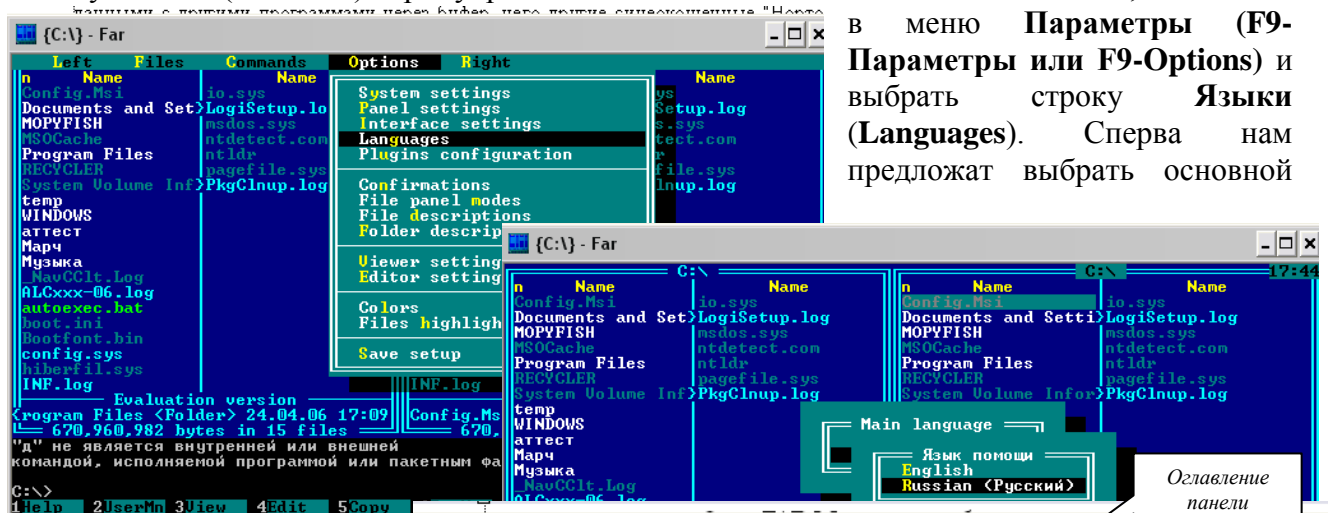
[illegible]

{C:\} - Far

Left Files Commands Options Right

n Name Name Name
Config.Msi io.sys
Documents and Set LogiSetup.log Setup.log
MOPYFISH msdos.sys
MSOCache ntdetect.com
Program Files ntldr
RECYCLER pagefile.sys
System Volume Inf PkgClnup.log
temp
WINDOWS
аттест
Марч
Музыка
_NavCClt.Log
ALCxxx-06.log
autoexec.bat
boot.ini
Bootfont.bin
config.sys
hiberfil.sys
INF.log INF.log

System settings
Panel settings
Interface settings
Languages
Plugins configuration
Confirmations
File panel modes
File descriptions
Folder descrip
Viewer setting
Editor setting
Colors
Files highligh
Save setup

Evaluation version
rogram Files <Folder> 24.04.06 17:09 Config.Ms
670,960,982 bytes in 15 files 670,
"д" не является внутренней или внешней
командой, исполняемой программой или пакетным фа

C:\>
1Help 2UserMn 3View 4Edit 5Copy

в меню **Параметры (F9-Параметры или F9-Options)** и выбрать строку **Языки** (**Languages**). Сперва нам предложат выбрать основной

{C:\} - Far

C:\ C:\ 17:44
n Name Name n Name Name
Config.Msi io.sys Config.Msi io.sys
Documents and Set LogiSetup.log Documents and Setti LogiSetup.log
MOPYFISH msdos.sys MOPYFISH msdos.sys
MSOCache ntdetect.com MSOCache ntdetect.com
Program Files ntldr Program Files ntldr
RECYCLER pagefile.sys RECYCLER pagefile.sys
System Volume Inf PkgClnup.log System Volume Infor PkgClnup.log
temp
WINDOWS
аттест
Марч
Музыка
_NavCClt.Log
ALCxxx-06.log

Main language
Язык помощи
English
Russian (Русский)

Оглавление панели